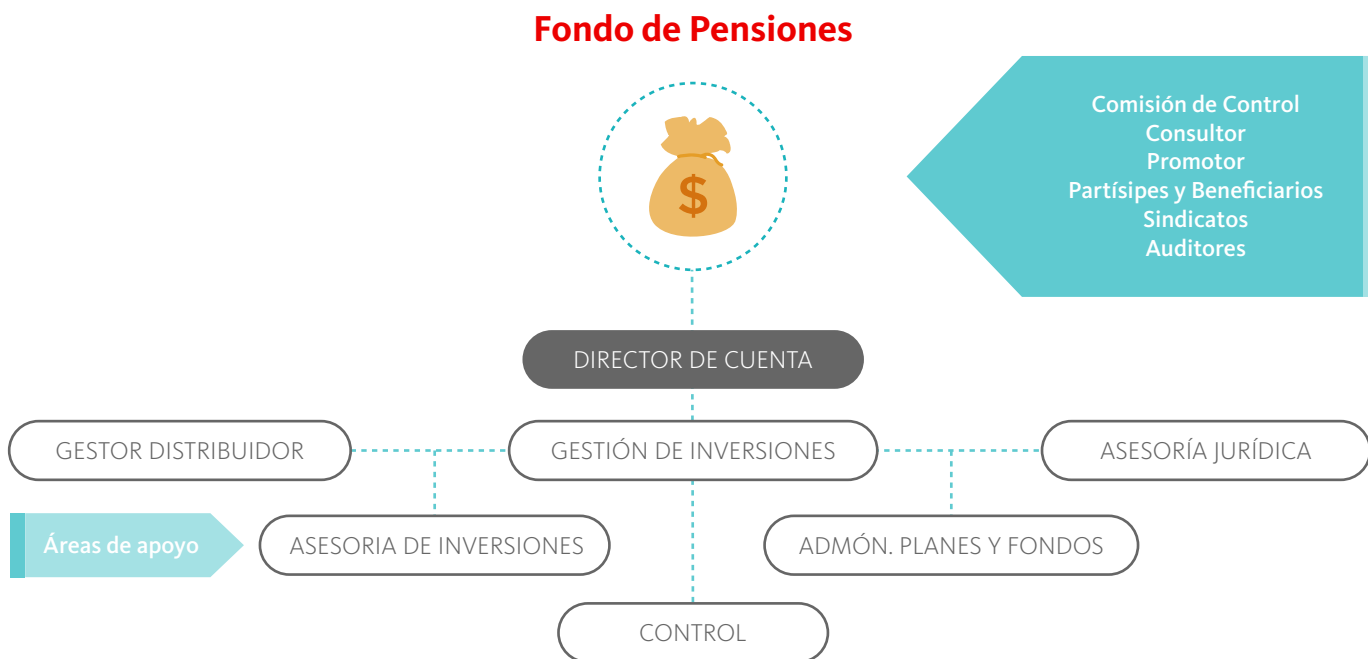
Fondo de Pensiones

$

Comisión de Control
Consultor
Promotor
Partísipes y Beneficiarios
Sindicatos
Auditores

DIRECTOR DE CUENTA

GESTOR DISTRIBUIDOR

GESTIÓN DE INVERSIONES

ASESORÍA JURÍDICA

Áreas de apoyo

ASESORIA DE INVERSIONES

ADMÓN. PLANES Y FONDOS

CONTROL